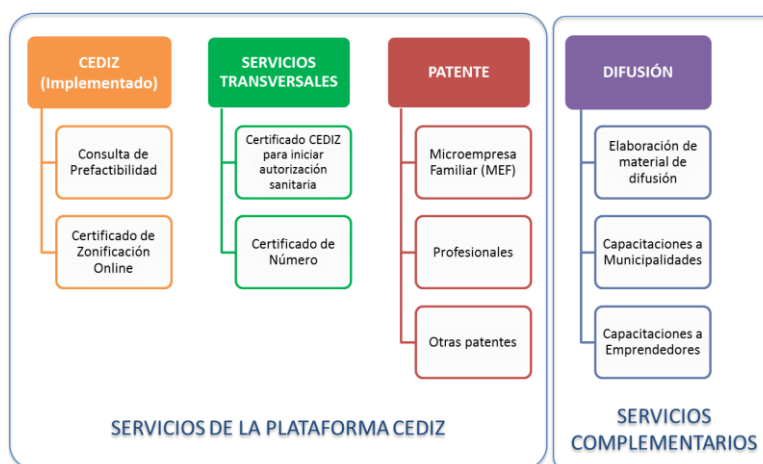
CEDIZ (Implementado)

Consulta de Prefactibilidad

Certificado de Zonificación Online

SERVICIOS TRANSVERSALES

Certificado CEDIZ para iniciar autorización sanitaria

Certificado de Número

PATENTE

Microempresa Familiar (MEF)

Profesionales

Otras patentes

SERVICIOS DE LA PLATAFORMA CEDIZ

DIFUSIÓN

Elaboración de material de difusión

Capacitaciones a Municipalidades

Capacitaciones a Emprendedores

SERVICIOS COMPLEMENTARIOS